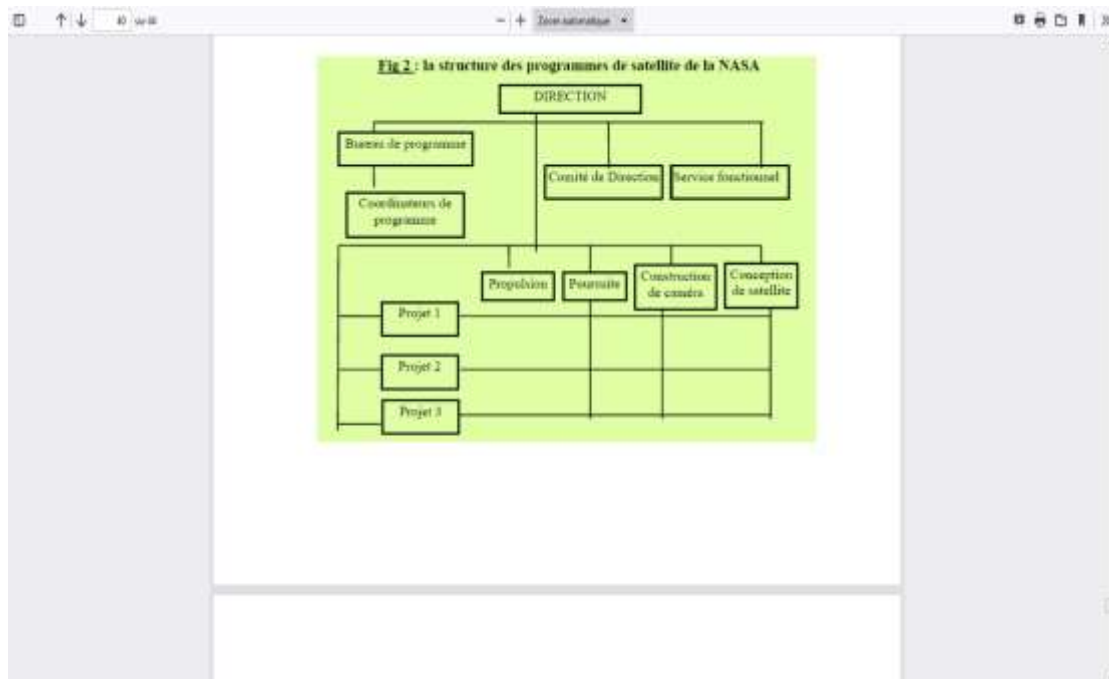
10 sur 16

Zoom automatique

Fig 2 : la structure des programmes de satellite de la NASA

DIRECTION

Bureau de programme

Coordinateurs de programme

Comité de Direction

Service fonctionnel

Propulsion

Poursuite

Construction de caméra

Conception de satellite

Projet 1

Projet 2

Projet 3